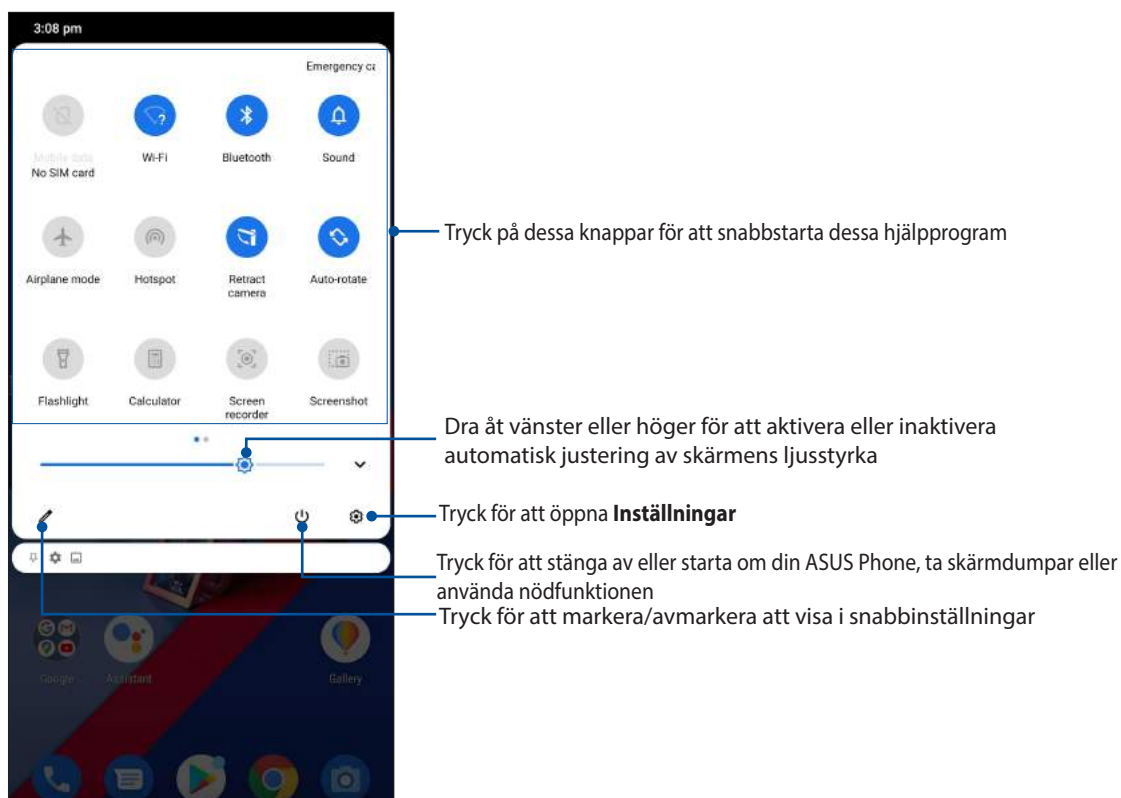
3:08 pm

Emergency ca

Mobile data
No SIM card

Wi-Fi

Bluetooth

Sound

Airplane mode

Hotspot

Retract camera

Auto-rotate

Flashlight

Calculator

Screen recorder

Screenshot

Google

Assistant

Gallery

Tryck på dessa knappar för att snabbstarta dessa hjälpprogram

Dra åt vänster eller höger för att aktivera eller inaktivera automatisk justering av skärmens ljusstyrka

Tryck för att öppna **Inställningar**

Tryck för att stänga av eller starta om din ASUS Phone, ta skärmdumpar eller använda nödfunktionen

Tryck för att markera/avmarkera att visa i snabbinställningar